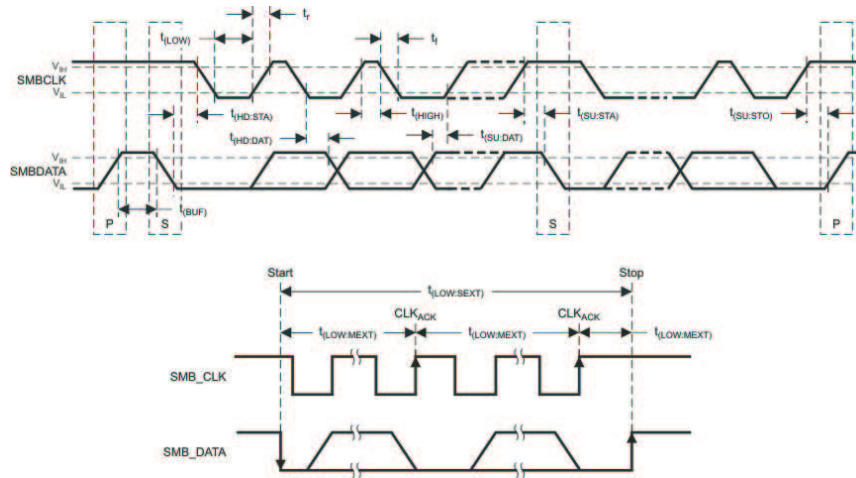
$t_r$
$t_{(LOW)}$
$t_f$
$V_{IH}$
SMBCLK
$V_{IL}$
$t_{(HD:STA)}$
$t_{(HIGH)}$
$t_{(SU:STA)}$
$t_{(SU:STO)}$
$t_{(HD:DAT)}$
$t_{(SU:DAT)}$
$V_{IH}$
SMBDATA
$V_{IL}$
P
S
$t_{(BUF)}$
S
P

Start
Stop
$t_{(LOW:SEXT)}$
$CLK_{ACK}$
$CLK_{ACK}$
$t_{(LOW:MEXT)}$
$t_{(LOW:MEXT)}$
$t_{(LOW:MEXT)}$
SMB_CLK
SMB_DATA